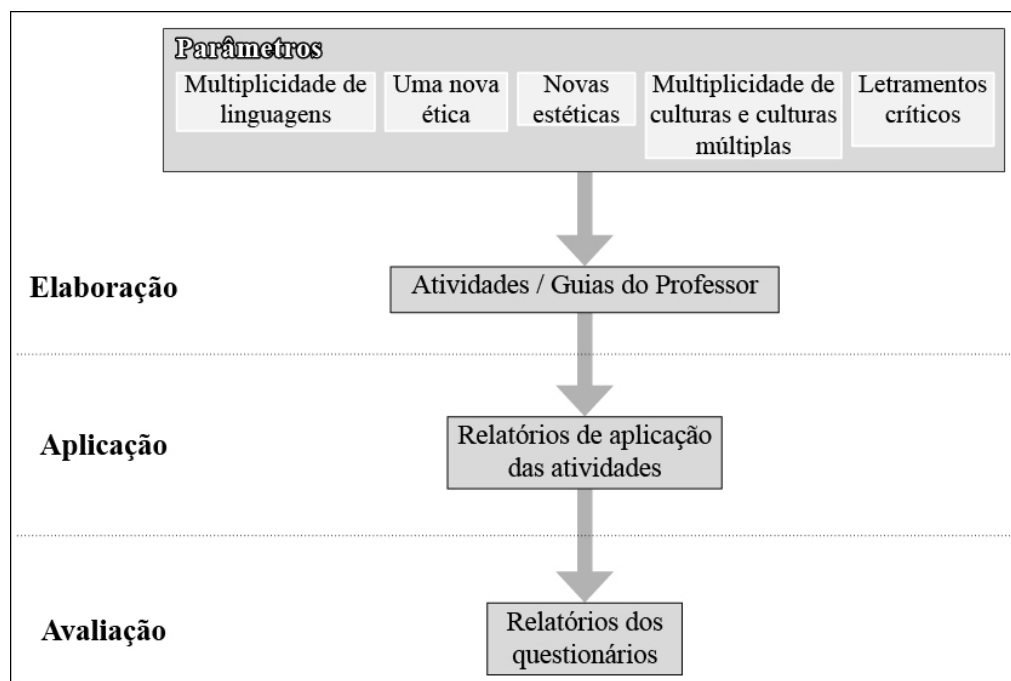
Parâmetros

Multiplicidade de linguagens

Uma nova ética

Novas estéticas

Multiplicidade de culturas e culturas múltiplas

Letramentos críticos

Elaboração

Atividades / Guias do Professor

Aplicação

Relatórios de aplicação das atividades

Avaliação

Relatórios dos questionários